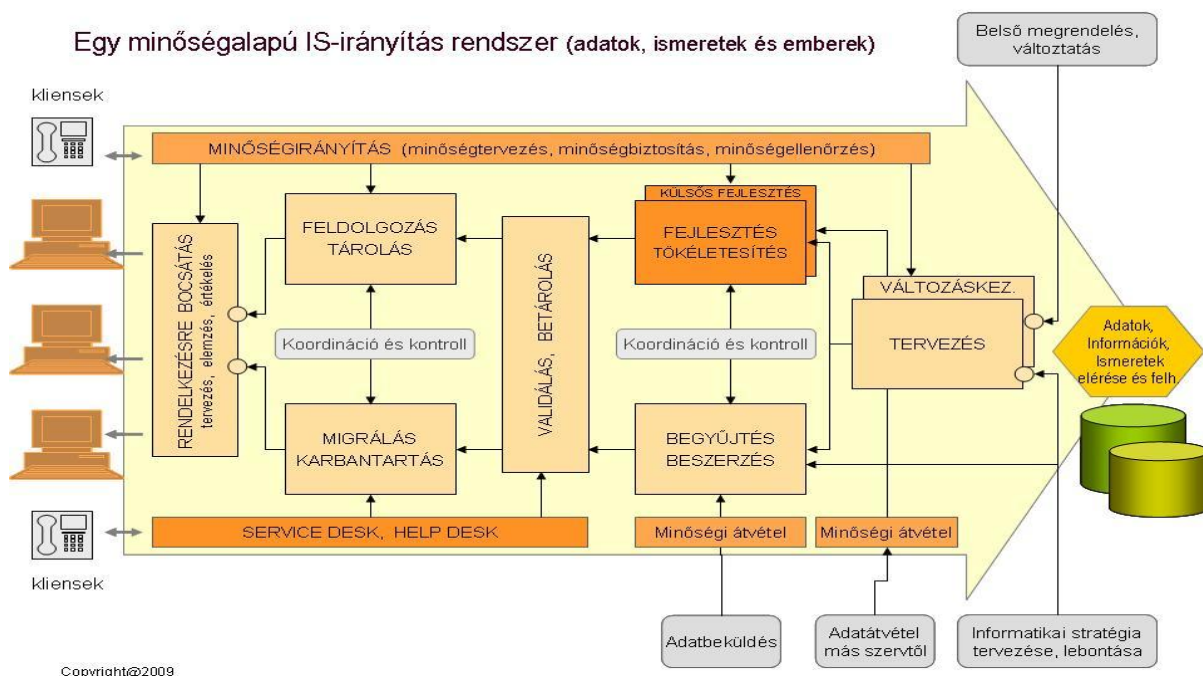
Egy minőségalapú IS-irányítás rendszer (adatok, ismeretek és emberek)

Belső megrendelés, változtatás

kliensek

MINŐSÉGIRÁNYÍTÁS (minőségtervezés, minőségbiztosítás, minőségellenőrzés)

KÜLSŐS FEJLESZTÉS

RENDELKEZÉSRE BOCSÁTÁS tervezés, elemzés, értékelés

FELDOLGOZÁS TÁROLÁS

VALIDÁLÁS, BETÁROLÁS

FEJLESZTÉS TÖKÉLETESÍTÉS

VÁLTOZÁSKEZ.

TERVEZÉS

Adatok, Információk, Ismeretek elérése és felh.

Koordináció és kontroll

Koordináció és kontroll

MIGRÁLÁS KARBANTARTÁS

BEGYŰJTÉS BESZERZÉS

SERVICE DESK, HELP DESK

Minőségi átvétel

Minőségi átvétel

kliensek

Adatbeküldés

Adatátvétel más szervtől

Informatikai stratégia tervezése, lebontása

Copyright@2009